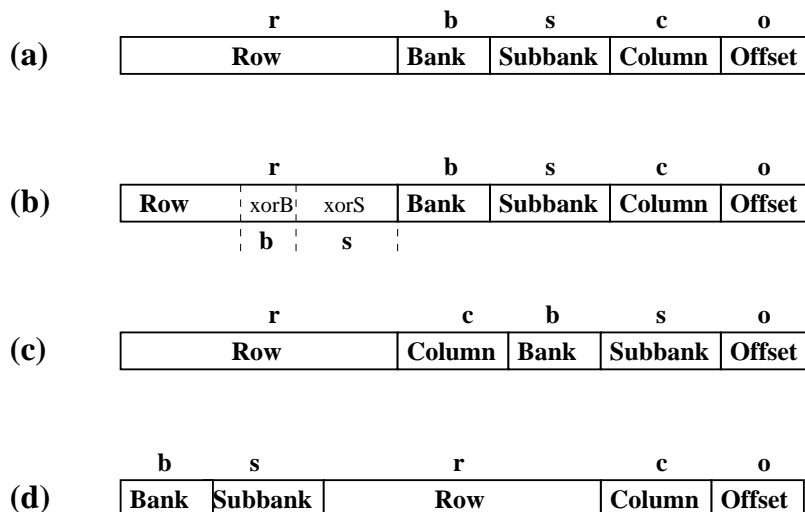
r b s c o
(a)

| Row | Bank | Subbank | Column | Offset |
|---|---|---|---|---|

r b s c o
(b)

| Row | xorB | xorS | Bank | Subbank | Column | Offset |
|---|---|---|---|---|---|---|

b s

r c b s o
(c)

| Row | Column | Bank | Subbank | Offset |
|---|---|---|---|---|

b s r c o
(d)

| Bank | Subbank | Row | Column | Offset |
|---|---|---|---|---|